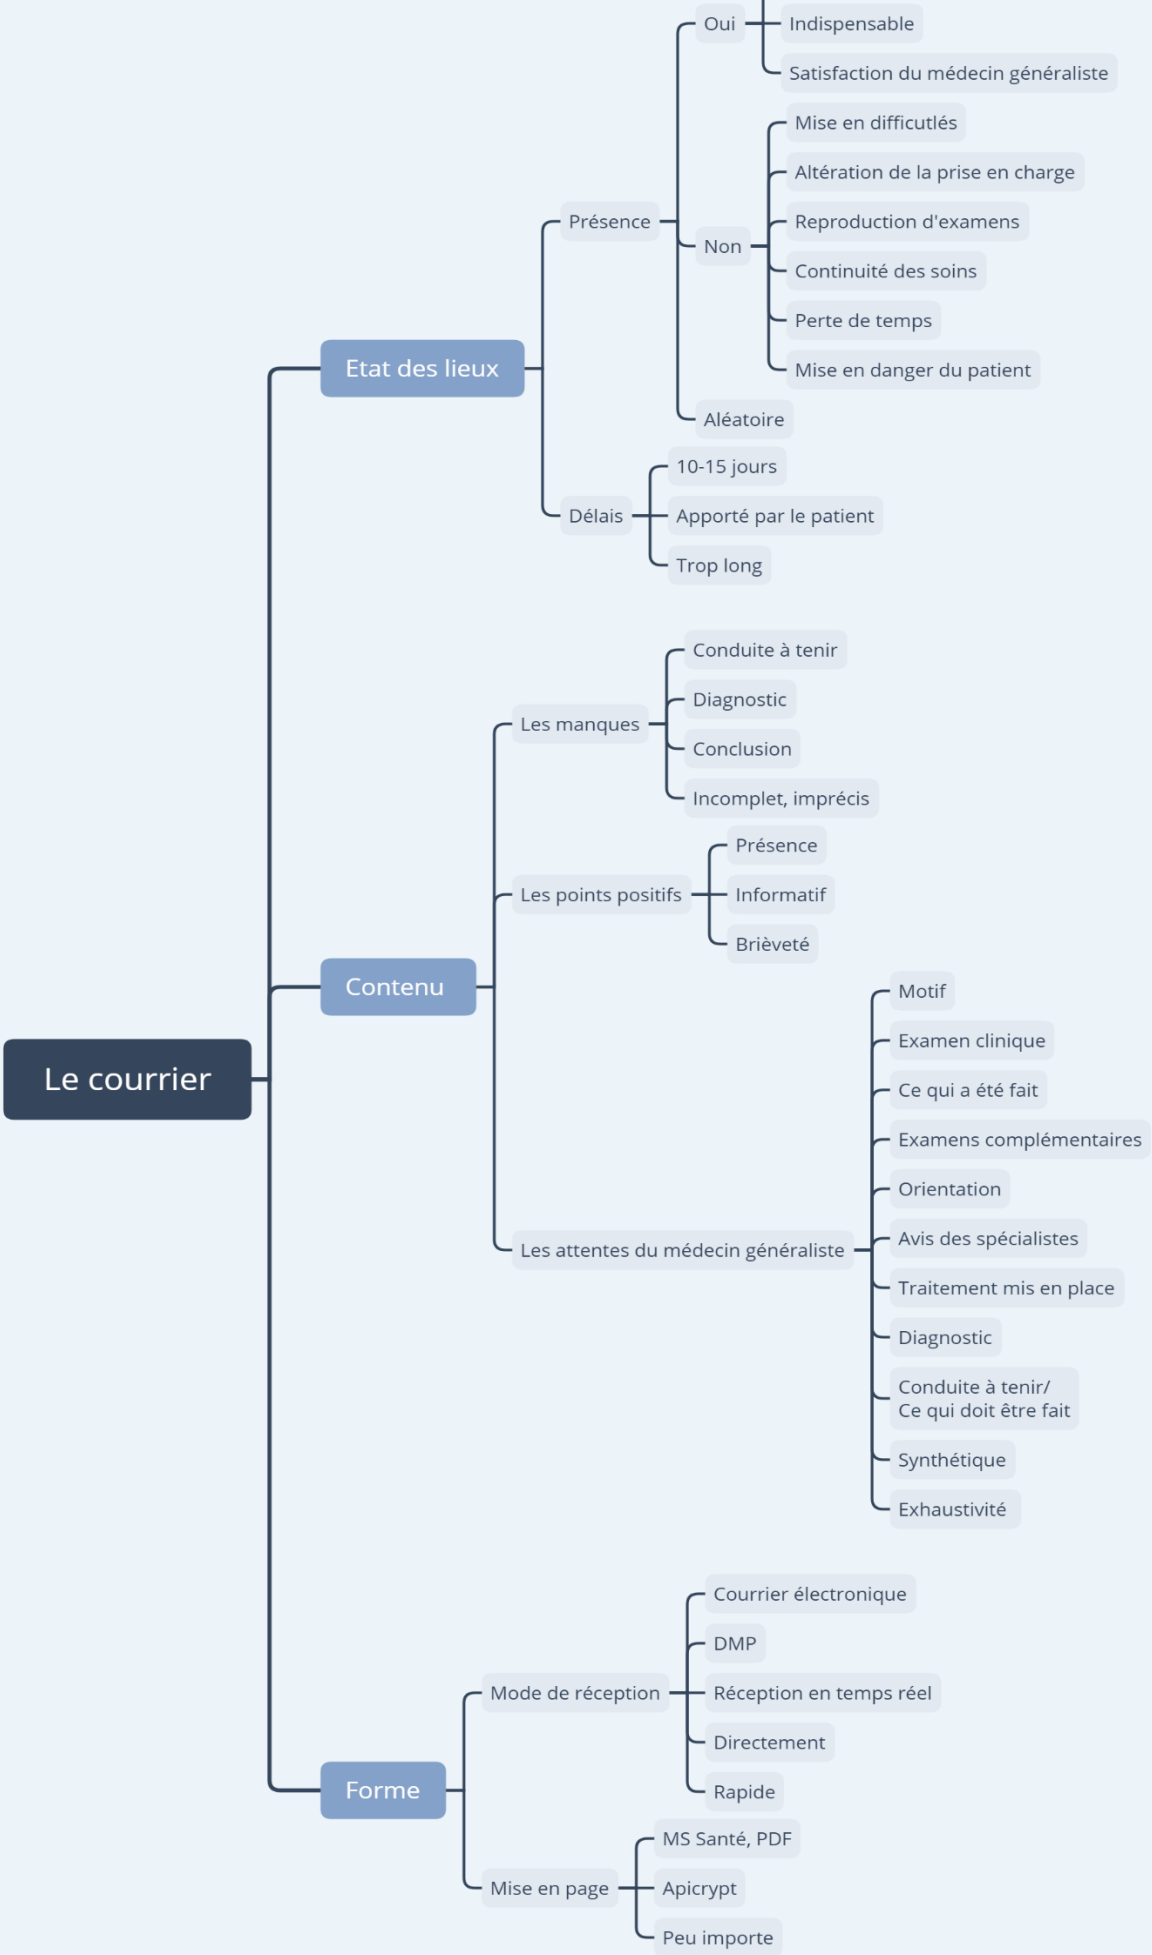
Le courrier

Etat des lieux

Présence

Oui

Indispensable

Satisfaction du médecin généraliste

Non

Mise en difficutlés

Altération de la prise en charge

Reproduction d'examens

Continuité des soins

Perte de temps

Mise en danger du patient

Aléatoire

Délais

10-15 jours

Apporté par le patient

Trop long

Contenu

Les manques

Conduite à tenir

Diagnostic

Conclusion

Incomplet, imprécis

Les points positifs

Présence

Informatif

Brièveté

Les attentes du médecin généraliste

Motif

Examen clinique

Ce qui a été fait

Examens complémentaires

Orientation

Avis des spécialistes

Traitement mis en place

Diagnostic

Conduite à tenir/ Ce qui doit être fait

Synthétique

Exhaustivité

Forme

Mode de réception

Courrier électronique

DMP

Réception en temps réel

Directement

Rapide

Mise en page

MS Santé, PDF

Apicrypt

Peu importe